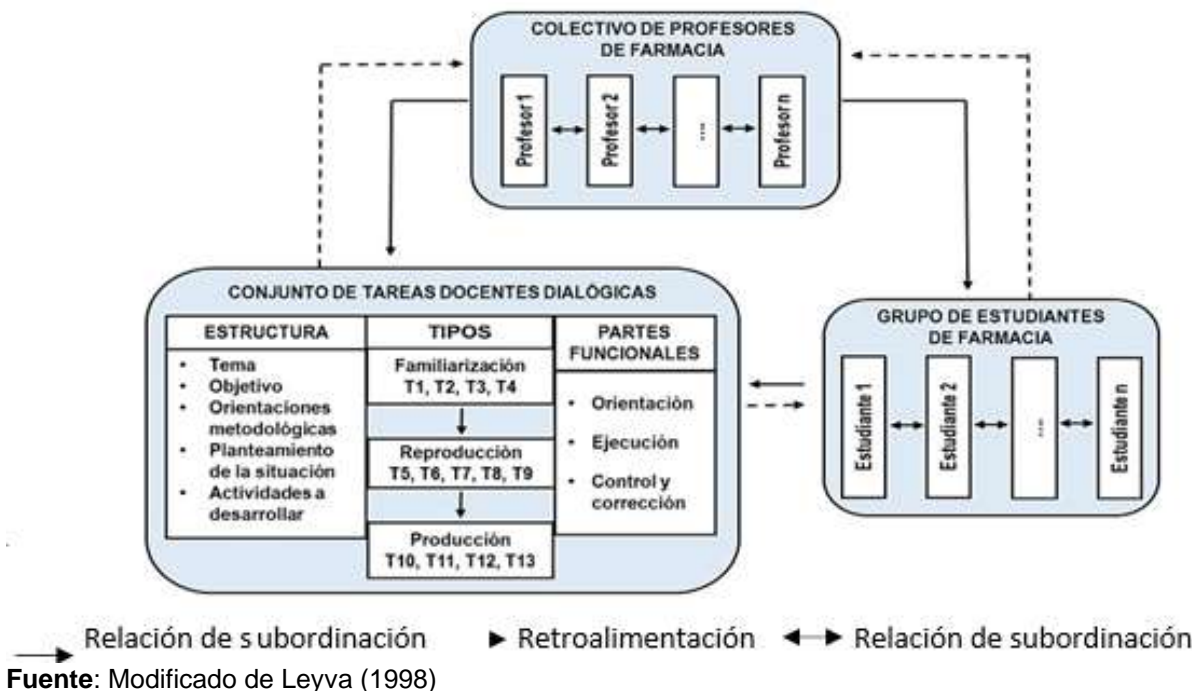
COLECTIVO DE PROFESORES DE FARMACIA

Profesor 1
Profesor 2
...
Profesor n

CONJUNTO DE TAREAS DOCENTES DIALÓGICAS

| ESTRUCTURA | TIPOS | PARTES FUNCIONALES |
|---|---|---|
| • Tema • Objetivo • Orientaciones metodológicas • Planteamiento de la situación • Actividades a desarrollar | Familiarización T1, T2, T3, T4 | • Orientación • Ejecución • Control y corrección |
| | Reproducción T5, T6, T7, T8, T9 | |
| | Producción T10, T11, T12, T13 | |

GRUPO DE ESTUDIANTES DE FARMACIA

Estudiante 1
Estudiante 2
...
Estudiante n

Relación de s ubordinación ► Retroalimentación ◄► Relación de subordinación

Fuente: Modificado de Leyva (1998)